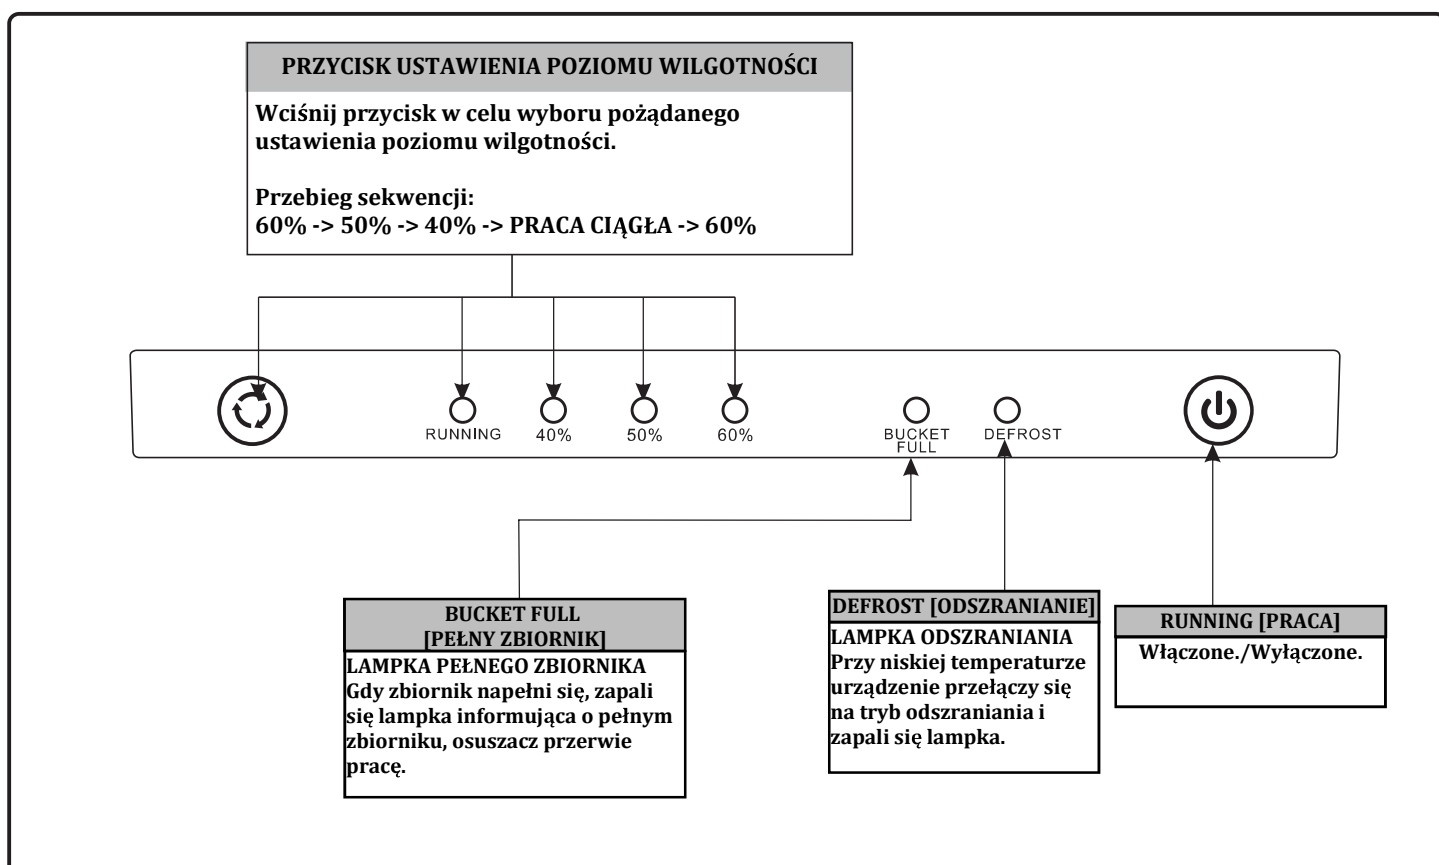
PRZYCISK USTAWIENIA POZIOMU WILGOTNOŚCI

Wciśnij przycisk w celu wyboru pożądanego ustawienia poziomu wilgotności.

Przebieg sekwencji:
60% -> 50% -> 40% -> PRACA CIĄGŁA -> 60%

RUNNING 40% 50% 60% BUCKET FULL DEFROST

BUCKET FULL
[PEŁNY ZBIORNIK]
LAMPKA PEŁNEGO ZBIORNIKA
Gdy zbiornik napełni się, zapali się lampka informująca o pełnym zbiorniku, osuszacz przerwie pracę.

DEFROST [ODSZRANIANIE]
LAMPKA ODSZRANIANIA
Przy niskiej temperaturze urządzenie przełączy się na tryb odszraniania i zapali się lampka.

RUNNING [PRACA]
Włączone./Wyłączone.